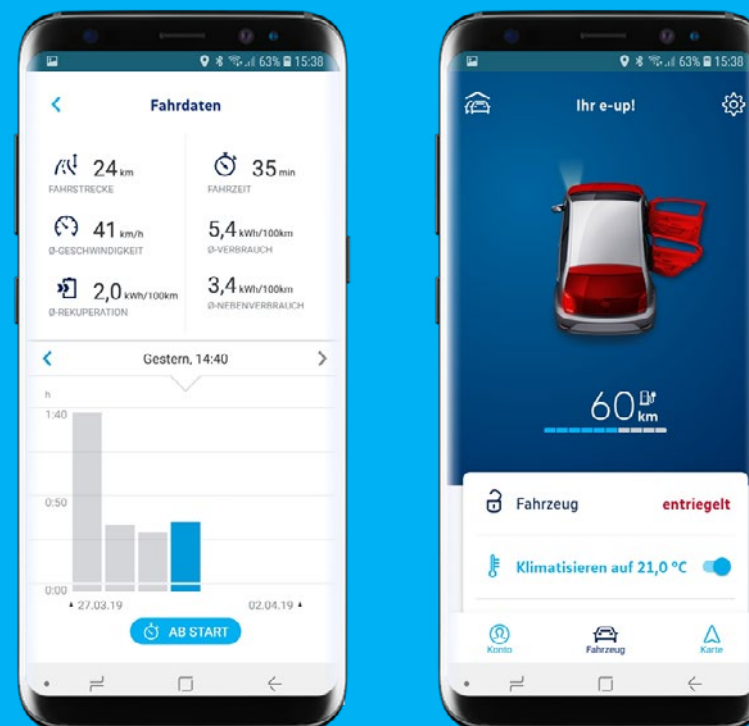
63% 15:38

Fahrdaten

24 km
FAHRSTRECKE

35 min
FAHRZEIT

41 km/h
Ø-GESCHWINDIGKEIT

5,4 kWh/100km
Ø-VERBRAUCH

2,0 kWh/100km
Ø-REKUPERATION

3,4 kWh/100km
Ø-NEBENVERBRAUCH

Gestern, 14:40

h
1:40
0:50
0:00
27.03.19
02.04.19

AB START

63% 15:38

Ihr e-up!

60 km

Fahrzeug
entriegelt

Klimatisieren auf 21,0 °C

Konto
Fahrzeug
Karte